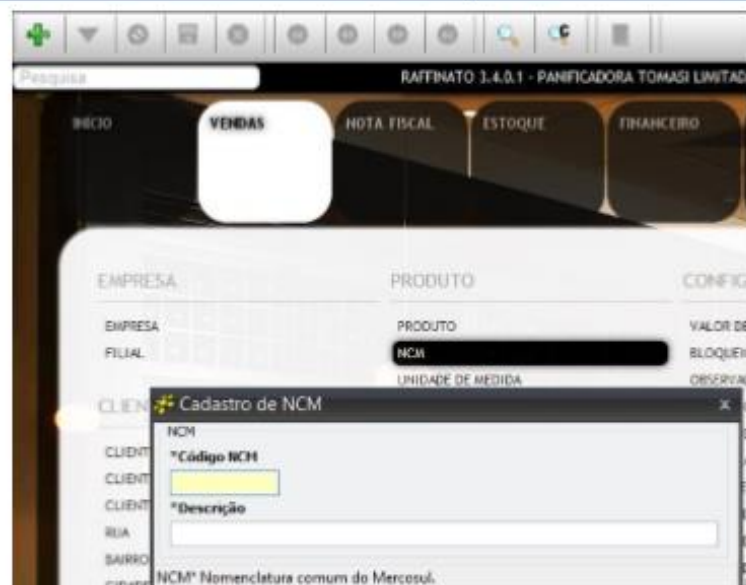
Pesquisa

RAFFINATO 3.4.0.1 - PANIFICADORA TOMASI LIMITAD

INICIO
VENDAS
NOTA FISCAL
ESTOQUE
FINANCEIRO

EMPRESA
EMPRESA
FILIAL

PRODUTO
PRODUTO
NCM
UNIDADE DE MEDIDA

CONFIG
VALOR DE
BLOQUEI
OBSERVA

CLIEN
CLIENT
CLIENT
CLIENT
RUA
BAIRRO

Cadastro de NCM
x
NCM
*Código NCM
*Descrição
NCM* Nomenclatura comum do Mercosul.